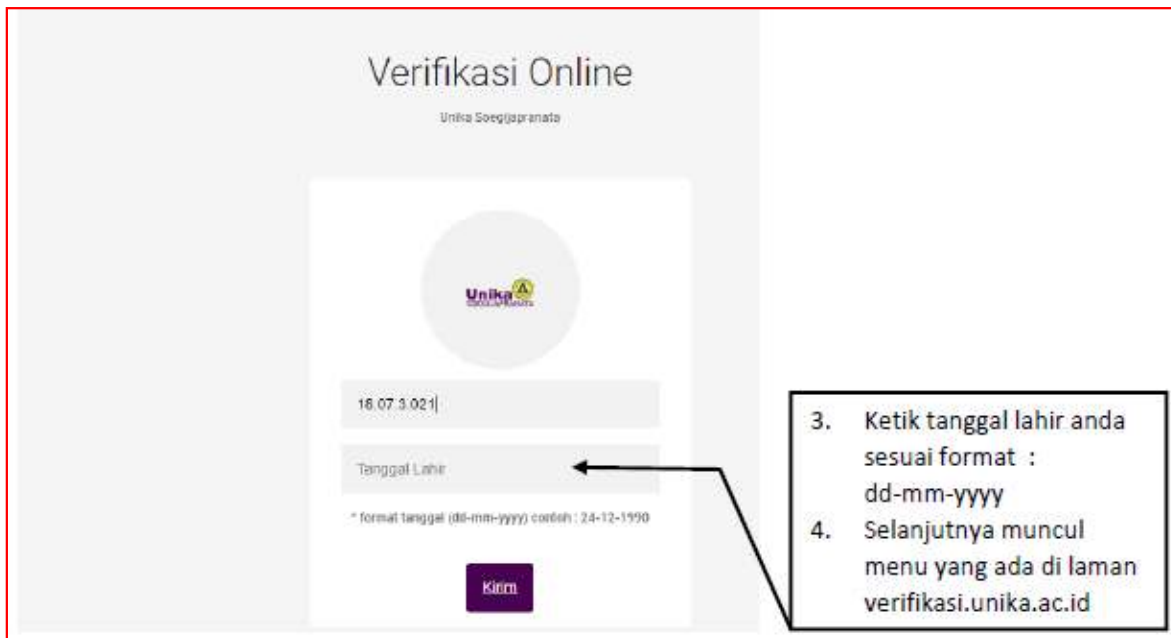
Verifikasi Online

Unika Soegijapranata

Unika

16.07.3.021

Tanggal Lahir

* format tanggal (dd-mm-yyyy) contoh : 24-12-1990

Kirim

3. Ketik tanggal lahir anda sesuai format : dd-mm-yyyy
4. Selanjutnya muncul menu yang ada di laman verifikasi.unika.ac.id